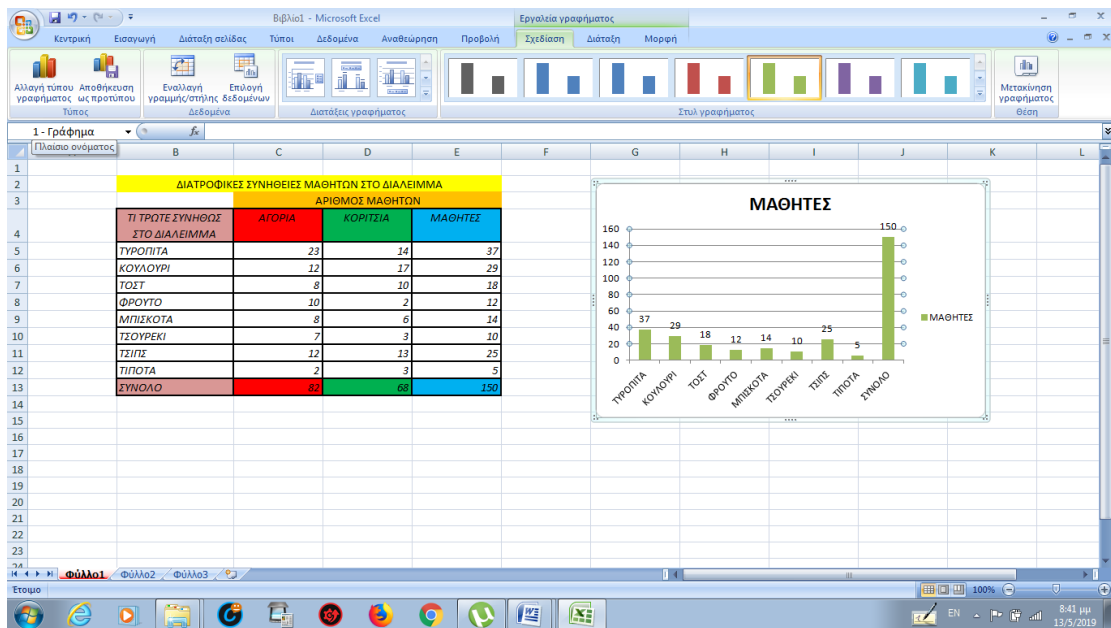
Βιβλίο1 - Microsoft Excel

Εργαλεία γραφήματος

Κεντρική Εισαγωγή Διάταξη σελίδας Τύποι Δεδομένα Αναθεώρηση Προβολή Σχεδίαση Διάταξη Μορφή

Αλλαγή τύπου γραφήματος Αποθήκευση ως προτύπου
Τύπος
Εναλλαγή γραμμής/στήλης Επιλογή δεδομένων
Δεδομένα
Διατάξεις γραφήματος
Στυλ γραφήματος
Μετακίνηση γραφήματος
Θέση

1 - Γράφημα
Πλαίσιο ονόματος

| | B | C | D | E |
|---|---|---|---|---|
| 2 | ΔΙΑΤΡΟΦΙΚΕΣ ΣΥΝΗΘΕΙΕΣ ΜΑΘΗΤΩΝ ΣΤΟ ΔΙΑΛΕΙΜΜΑ | | | |
| 3 | | ΑΡΙΘΜΟΣ ΜΑΘΗΤΩΝ | | |
| 4 | ΤΙ ΤΡΩΤΕ ΣΥΝΗΘΩΣ ΣΤΟ ΔΙΑΛΕΙΜΜΑ | ΑΓΟΡΙΑ | ΚΟΡΙΤΣΙΑ | ΜΑΘΗΤΕΣ |
| 5 | ΤΥΡΟΠΙΤΑ | 23 | 14 | 37 |
| 6 | ΚΟΥΛΟΥΡΙ | 12 | 17 | 29 |
| 7 | ΤΟΣΤ | 8 | 10 | 18 |
| 8 | ΦΡΟΥΤΟ | 10 | 2 | 12 |
| 9 | ΜΠΙΣΚΟΤΑ | 8 | 6 | 14 |
| 10 | ΤΣΟΥΡΕΚΙ | 7 | 3 | 10 |
| 11 | ΤΣΙΠΣ | 12 | 13 | 25 |
| 12 | ΤΙΠΟΤΑ | 2 | 3 | 5 |
| 13 | ΣΥΝΟΛΟ | 82 | 68 | 150 |

ΜΑΘΗΤΕΣ
160 140 120 100 80 60 40 20 0
37 29 18 12 14 10 25 5 150
ΤΥΡΟΠΙΤΑ ΚΟΥΛΟΥΡΙ ΤΟΣΤ ΦΡΟΥΤΟ ΜΠΙΣΚΟΤΑ ΤΣΟΥΡΕΚΙ ΤΣΙΠΣ ΤΙΠΟΤΑ ΣΥΝΟΛΟ
ΜΑΘΗΤΕΣ

Φύλλο1 Φύλλο2 Φύλλο3
Έτοιμο 100%
EN 8:41 μμ 13/5/2019